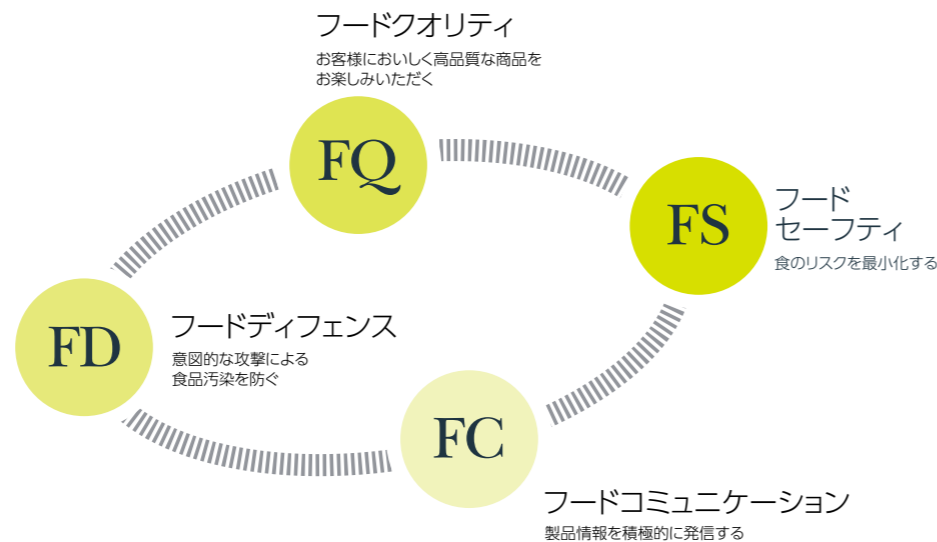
フードクオリティ

お客様においしく高品質な商品をお楽しみいただく

FQ

FS

フード
セーフティ

食のリスクを最小化する

FD

フードディフェンス

意図的な攻撃による食品汚染を防ぐ

FC

フードコミュニケーション

製品情報を積極的に発信する